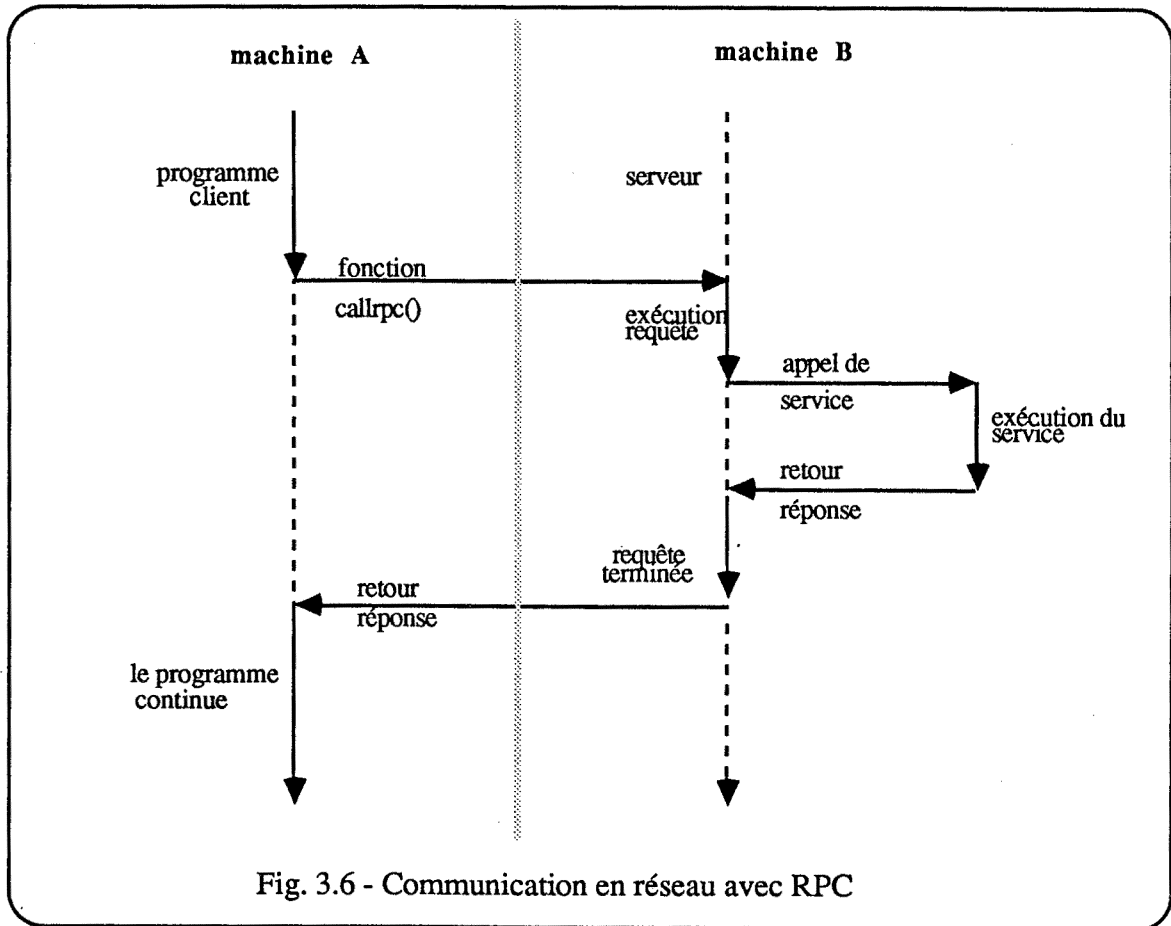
machine A

machine B

programme client

serveur

fonction

callrpc()

exécution requête

appel de

service

exécution du service

retour

réponse

requête terminée

retour

réponse

le programme continue

Fig. 3.6 - Communication en réseau avec RPC